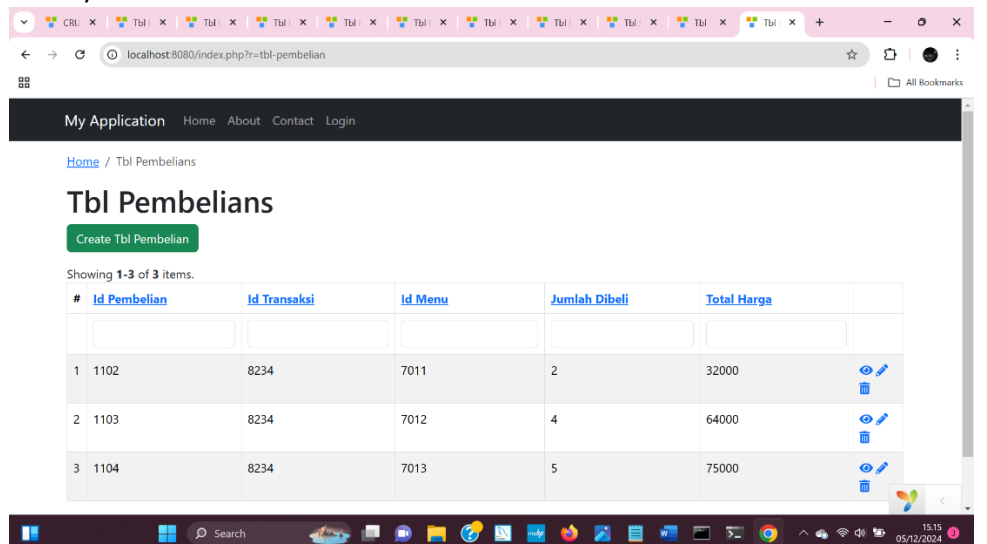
CRU × Tbl × Tbl × Tbl × Tbl × Tbl × Tbl × Tbl × Tbl × Tbl × Tbl × Tbl ×

localhost:8080/index.php?r=tbl-pembelian

All Bookmarks

My Application Home About Contact Login

Home / Tbl Pembelians

Tbl Pembelians

Create Tbl Pembelian

Showing **1-3** of **3** items.

| # | Id Pembelian | Id Transaksi | Id Menu | Jumlah Dibeli | Total Harga | |
|---|---|---|---|---|---|---|
| | | | | | | |
| 1 | 1102 | 8234 | 7011 | 2 | 32000 | |
| 2 | 1103 | 8234 | 7012 | 4 | 64000 | |
| 3 | 1104 | 8234 | 7013 | 5 | 75000 | |

Search

15.15
05/12/2024